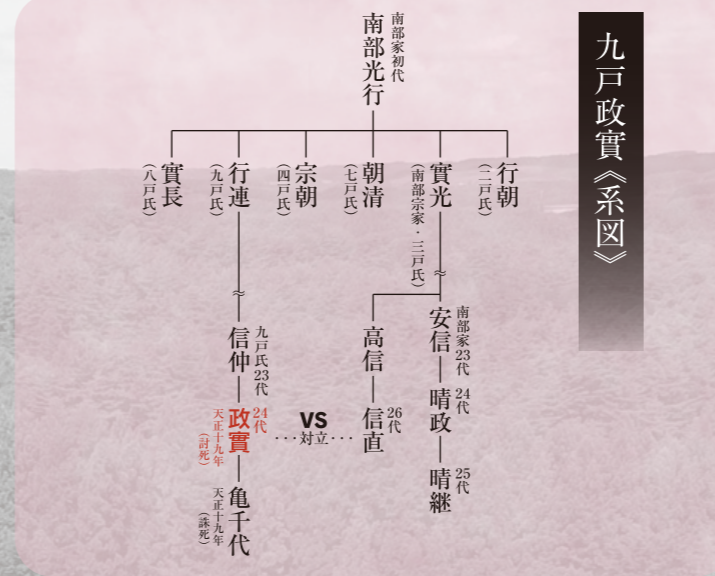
九戸政實《系図》

南部家初代
南部光行

行朝（一戸氏）
實光（南部宗家・三戸氏）
朝清（七戸氏）
宗朝（四戸氏）
行連（九戸氏）
實長（八戸氏）

安信 南部家23代
晴政 24代
晴継 25代

高信
信直 26代

信仲 九戸氏23代
政實 24代 天正十九年（討死）
亀千代 天正十九年（誅死）

VS
・・・対立・・・